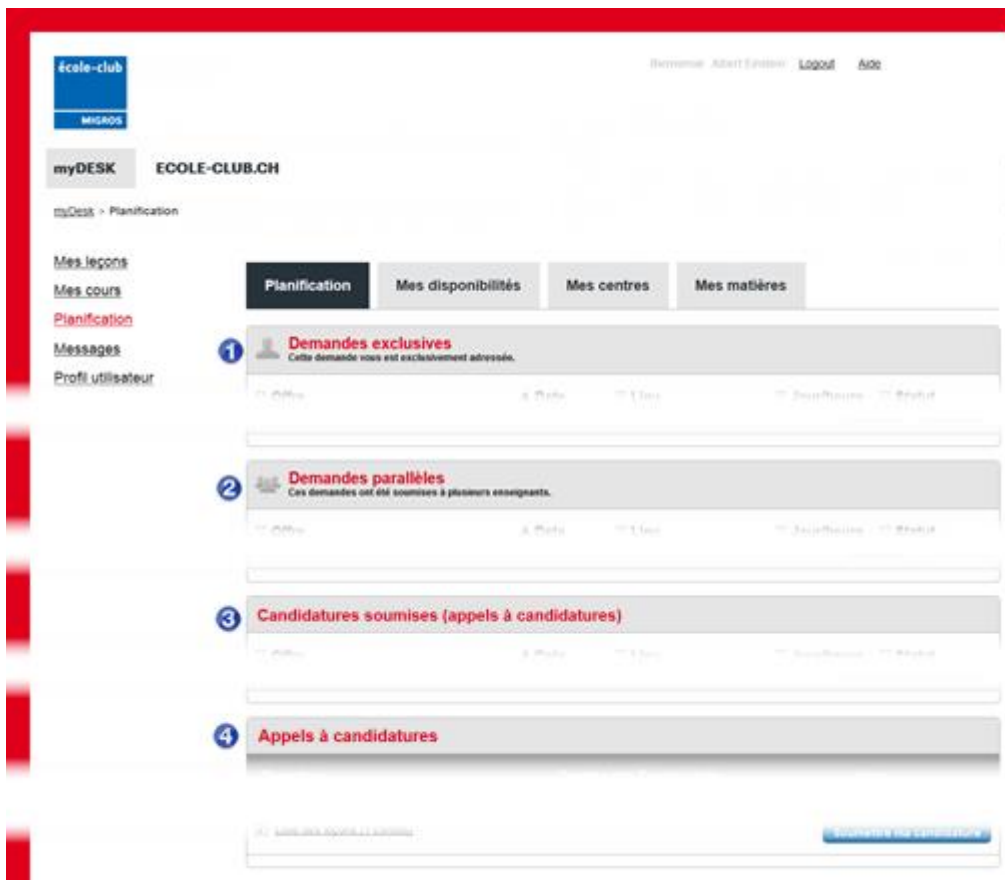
école-club
MIGROS

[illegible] Logout Aide

myDESK ECOLE-CLUB.CH

myDesk > Planification

Mes leçons
Mes cours
Planification
Messages
Profil utilisateur

Planification | Mes disponibilités | Mes centres | Mes matières

1 Demandes exclusives
Cette demande vous est exclusivement adressée.

Offre | Date | Lieu | Jour/heure | Statut

2 Demandes parallèles
Ces demandes ont été soumises à plusieurs enseignants.

Offre | Date | Lieu | Jour/heure | Statut

3 Candidatures soumises (appels à candidatures)

Offre | Date | Lieu | Jour/heure | Statut

4 Appels à candidatures

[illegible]
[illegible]